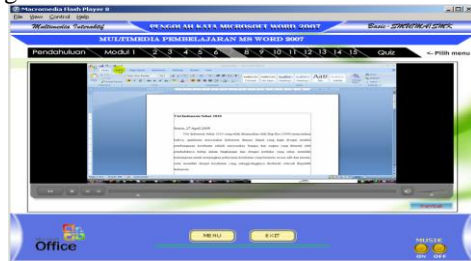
Macromedia Flash Player 8
File View Control Help
Multimedia Interaktif
PENGOLAH KATA MICROSOFT WORD 2007
Oleh : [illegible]
MULTIMEDIA PEMBELAJARAN MS WORD 2007
Pendahuluan Modul I 2 3 4 5 6 8 9 10 11 12 13 14 15 Quiz <- Pilih menu
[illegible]
Office
MENU
EXIT
MUSIK
ON OFF